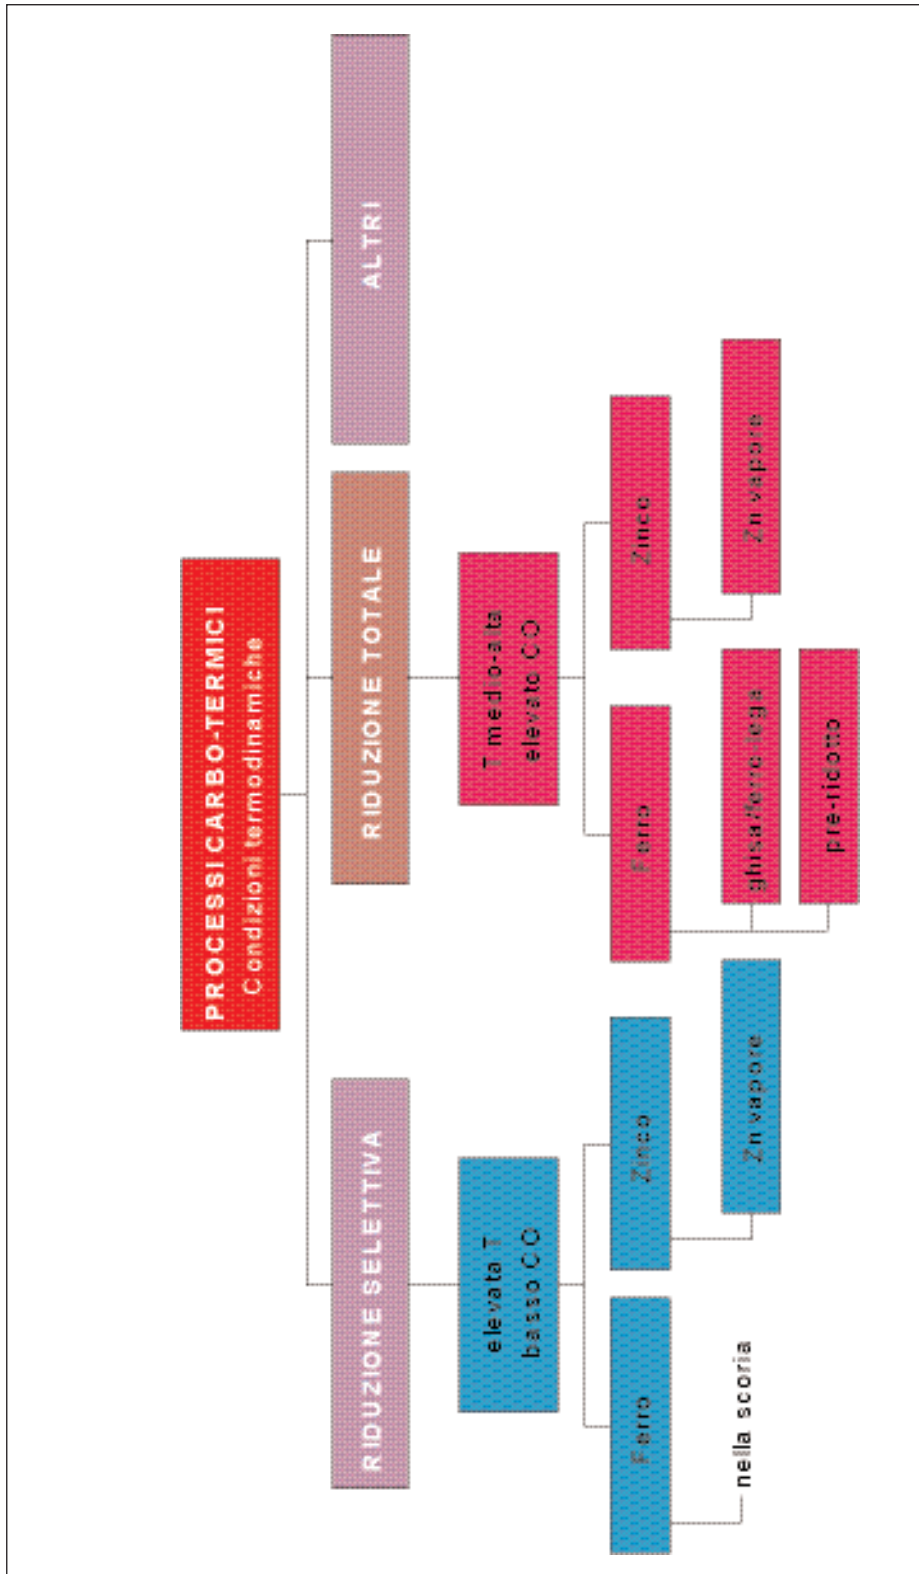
PROCESSI CARBO-TERMICI
Condizioni termodinamiche

RIDUZIONE SELETTIVA

elevata T
basso CO

Ferro

nella scoria

Zinco

Zn vapore

RIDUZIONE TOTALE

T medio-alta
elevato CO

Ferro

ghisa/ferro-lega

pre-ridotto

Zinco

Zn vapore

ALTRI